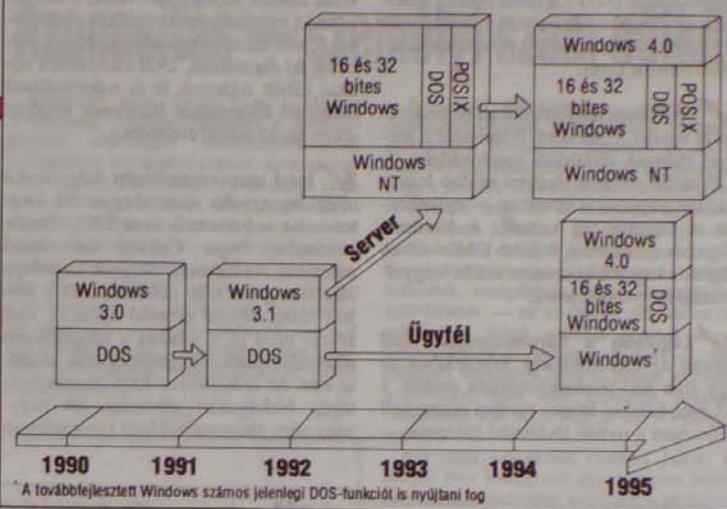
16 és 32 bites Windows

DOS

POSIX

Windows NT

Windows 4.0

16 és 32 bites Windows

DOS

POSIX

Windows NT

Server

Windows 3.0

DOS

Windows 3.1

DOS

Ügyfél

Windows 4.0

16 és 32 bites Windows

DOS

Windows*

1990

1991

1992

1993

1994

1995

* A továbbfejlesztett Windows számos jelenlegi DOS-funkciót is nyújtani fog